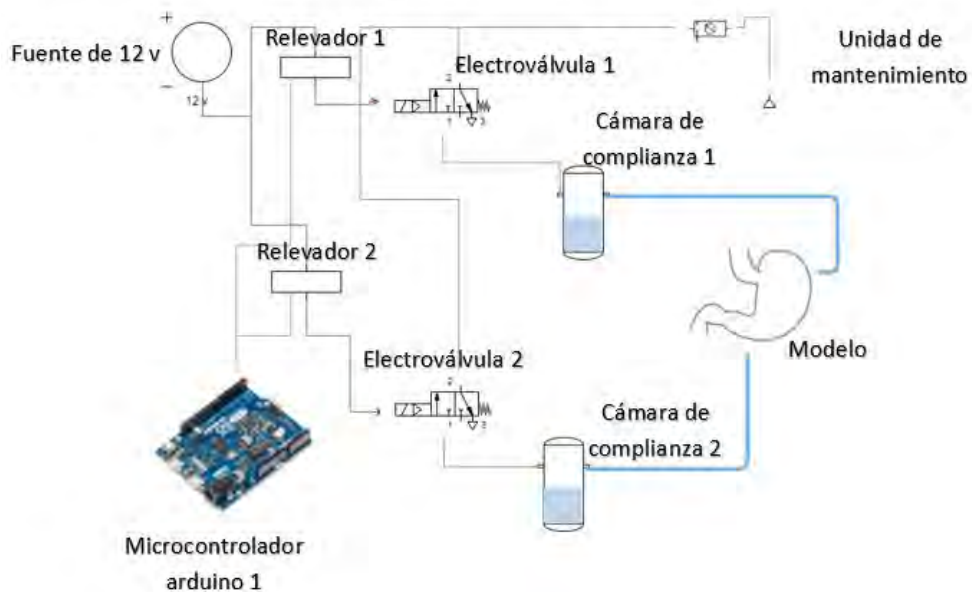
+
Fuente de 12 v
−
12 v

Relevador 1

Electroválvula 1
2
1 3

Unidad de mantenimiento

Cámara de complianza 1

Relevador 2

Modelo

Electroválvula 2
2
1 3

Cámara de complianza 2

Microcontrolador arduino 1